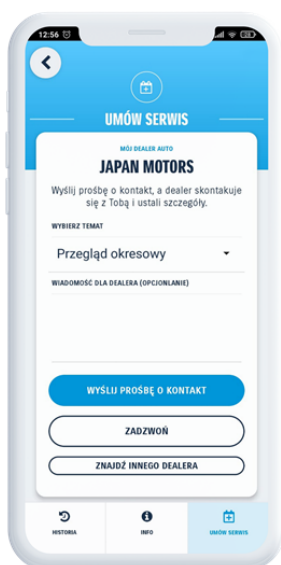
12:56

UMÓW SERWIS

MÓJ DEALER AUTO
JAPAN MOTORS
Wyślij prośbę o kontakt, a dealer skontaktuje się z Tobą i ustali szczegóły.

WYBIERZ TEMAT
Przegląd okresowy

WIADOMOŚĆ DLA DEALERA (OPCJONLANIE)

WYŚLIJ PROŚBĘ O KONTAKT
ZADZWOŃ
ZNAJDŹ INNEGO DEALERA

HISTORIA
INFO
UMÓW SERWIS